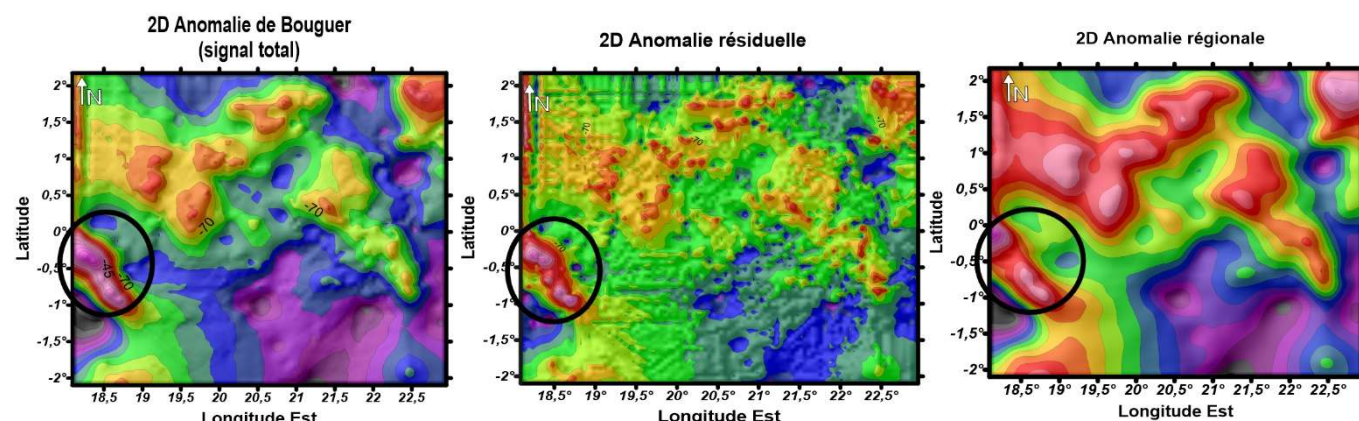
2D Anomalie de Bouguer (signal total)

N

2°
1,5°
1°
0,5°
0°
-0,5°
-1°
-1,5°
-2°

Latitude

-70
-70
-45
-70

18,5 19 19,5 20 20,5 21 21,5 22 22,5

Longitude Est

2D Anomalie résiduelle

N

2°
1,5°
1°
0,5°
0°
-0,5°
-1°
-1,5°
-2°

Latitude

18,5° 19° 19,5° 20° 20,5° 21° 21,5° 22° 22,5°

Longitude Est

2D Anomalie régionale

N

2°
1,5°
1°
0,5°
0°
-0,5°
-1°
-1,5°
-2°

Latitude

18,5° 19° 19,5° 20° 20,5° 21° 21,5° 22° 22,5°

Longitude Est